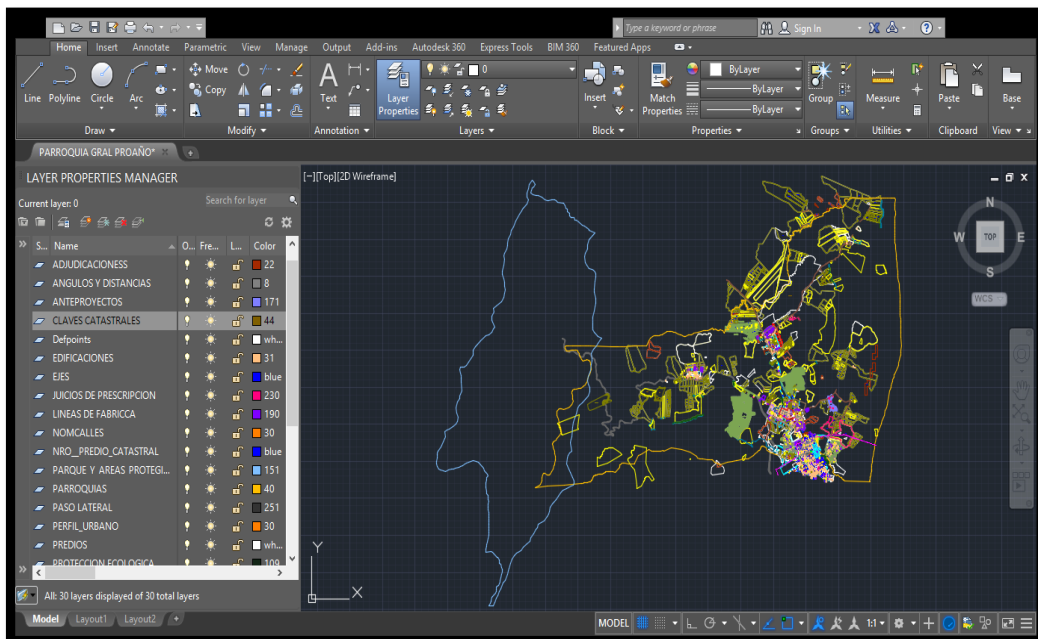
Type a keyword or phrase
Sign In

Home Insert Annotate Parametric View Manage Output Add-ins Autodesk 360 Express Tools BIM 360 Featured Apps

Line Polyline Circle Arc
Draw
Move Copy
Modify
Text
Annotation
Layer Properties
0
Layers
Insert
Block
Match Properties
ByLayer
ByLayer
ByLayer
Properties
Group
Groups
Measure
Utilities
Paste
Clipboard
Base
View

PARROQUIA GRAL PROAÑO*

LAYER PROPERTIES MANAGER
Current layer: 0
Search for layer

| S... | Name | O... | Fre... | L... | Color |
|---|---|---|---|---|---|
| | ADJUDICACIONESS | | | | 22 |
| | ANGULOS Y DISTANCIAS | | | | 8 |
| | ANTEPROYECTOS | | | | 171 |
| | CLAVES CATASTRALES | | | | 44 |
| | Defpoints | | | | wh... |
| | EDIFICACIONES | | | | 31 |
| | EJES | | | | blue |
| | JUICIOS DE PRESCRIPCION | | | | 230 |
| | LINEAS DE FABRICA | | | | 190 |
| | NOMCALLES | | | | 30 |
| | NRO_PREDIO_CATASTRAL | | | | blue |
| | PARQUE Y AREAS PROTEGI... | | | | 151 |
| | PARROQUIAS | | | | 40 |
| | PASO LATERAL | | | | 251 |
| | PERFIL_URBANO | | | | 30 |
| | PREDIOS | | | | wh... |
| | PROTECCION ECOLOGICA | | | | 109 |

All: 30 layers displayed of 30 total layers

[−][Top][2D Wireframe]
N
W TOP E
S
WCS
Y
X

Model Layout1 Layout2
MODEL 1:1